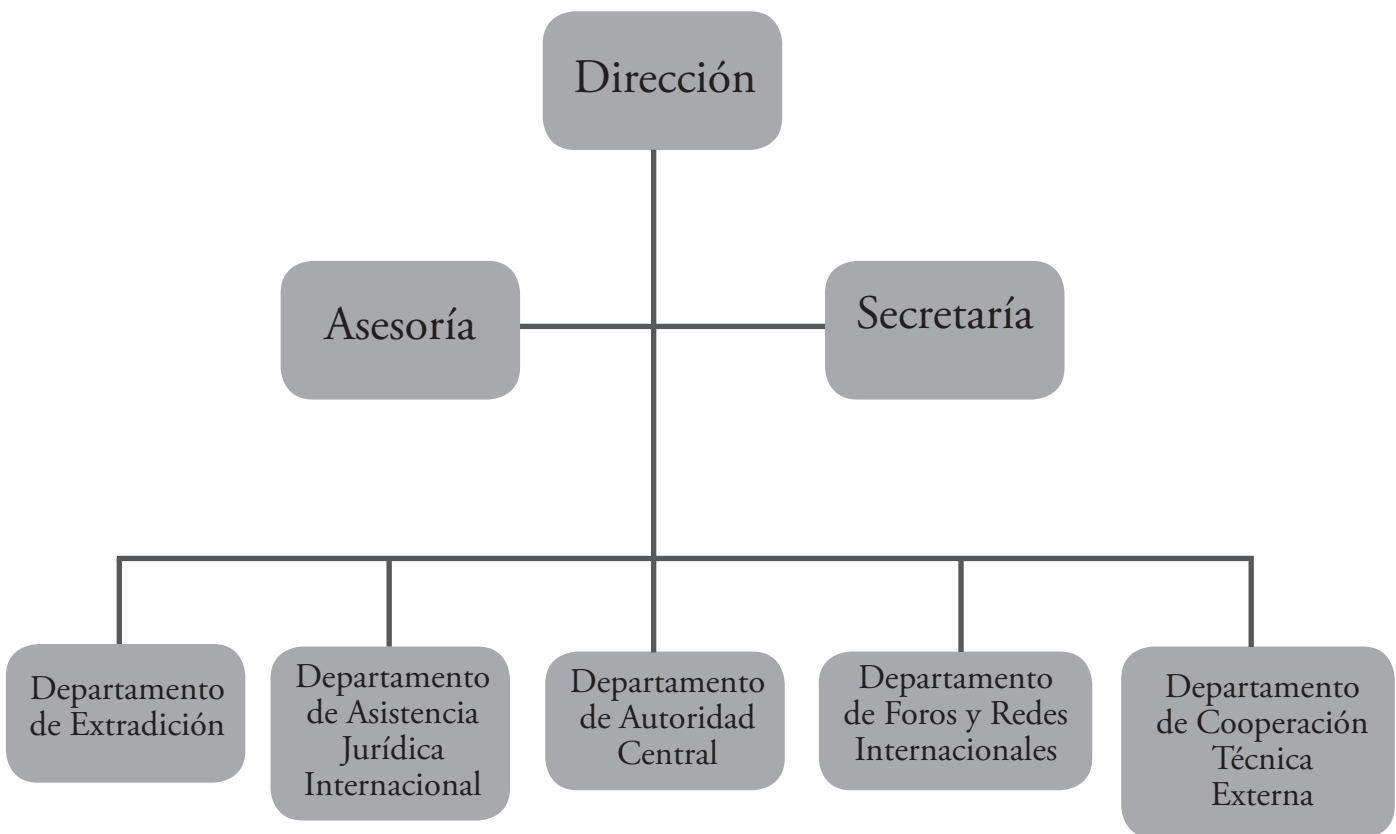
Dirección

Asesoría

Secretaría

Departamento de Extradición

Departamento de Asistencia Jurídica Internacional

Departamento de Autoridad Central

Departamento de Foros y Redes Internacionales

Departamento de Cooperación Técnica Externa